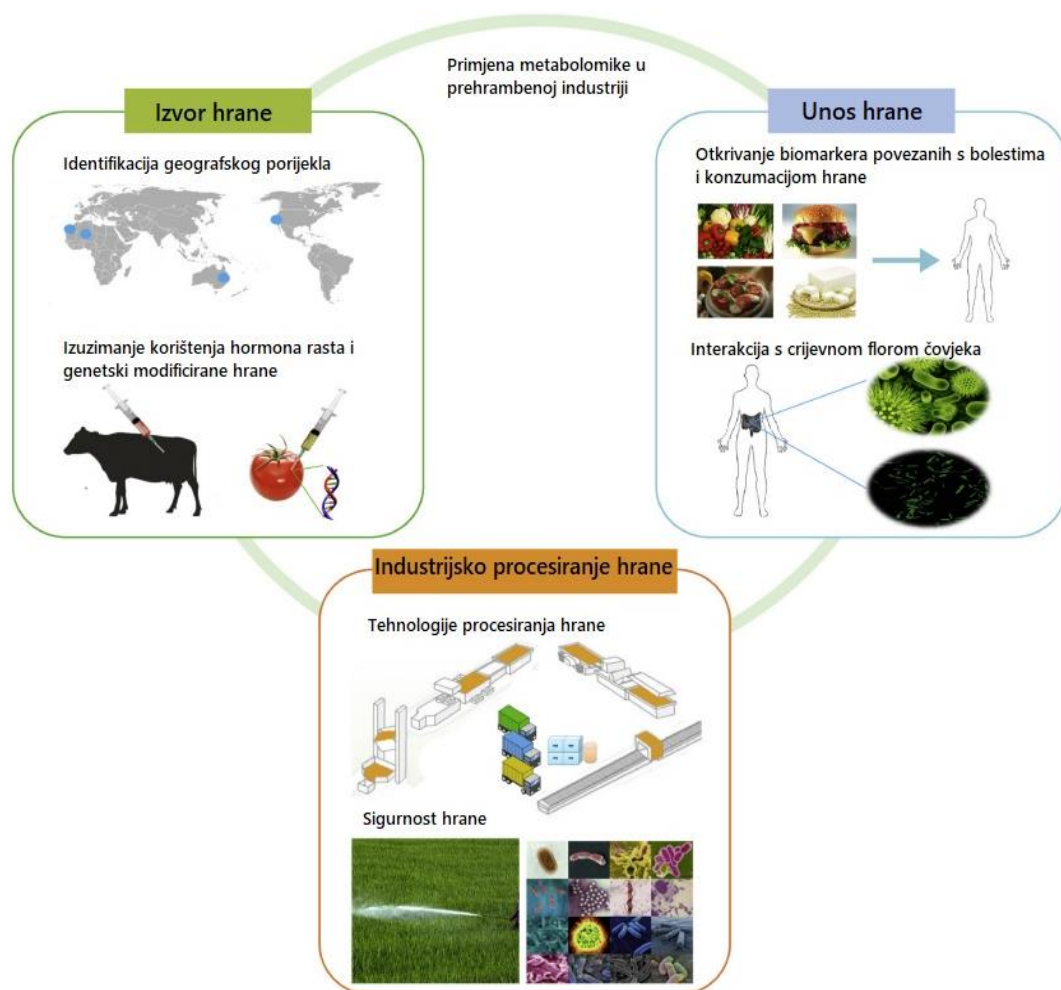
Primjena metabolomike u prehrambenoj industriji

Izvor hrane

Identifikacija geografskog porijekla

Izuzimanje korištenja hormona rasta i genetski modificirane hrane

Unos hrane

Otkrivanje biomarkera povezanih s bolestima i konzumacijom hrane

Interakcija s crijevnom florom čovjeka

Industrijsko procesiranje hrane

Tehnologije procesiranja hrane

Sigurnost hrane